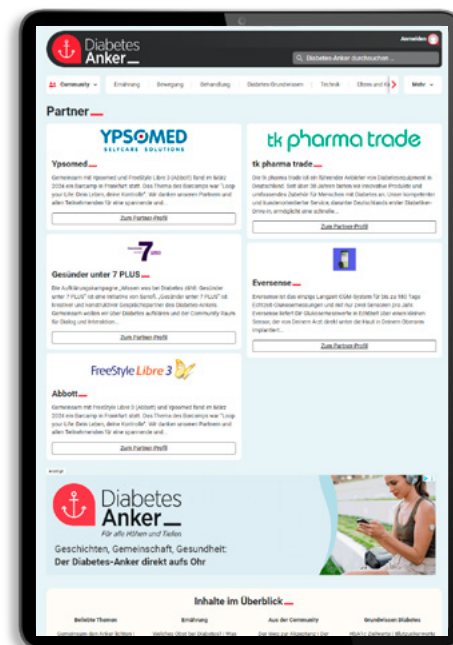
Diabetes Anker

Anmelden

Diabetes-Anker durchsuchen ...

Community Ernährung Bewegung Behandlung Diabetes-Grundwissen Technik Eltern und Ki Mehr

Partner

YPSOMED
SELFCARE SOLUTIONS

Ypsomed

Gemeinsam mit FreeStyle Libre 3 (Abbott) fand im Jahr 2024 ein Barcamp in Frankfurt statt. Das Thema des Barcamps war "Loop your Life: Eine Leben, deine Kontrolle". Wir danken unseren Partnern und allen Teilnehmenden für eine spannende und ...

Zum Partner-Profil

tk pharma trade

tk pharma trade

Die tk pharma trade ist ein führender Anbieter von Diabeteszubehör in Deutschland. Seit über 30 Jahren bietet sie innovative Produkte und umfassendes Zubehör für Menschen mit Diabetes an. Unser kompetenter und kundenorientierter Service, darunter Deutschlands erster Diabetiker-Drive-in, ermöglicht eine schnelle ...

Zum Partner-Profil

7

Gesünder unter 7 PLUS

Die Aufklärungskampagne „Wissen was bei Diabetes zählt: Gesünder unter 7 PLUS" ist eine Initiative von Sanofi. „Gesünder unter 7 PLUS" ist Initiator und kontinuierlicher Gesprächspartner des Diabetes-Ankers. Gemeinsam wollen wir über Diabetes aufklären und der Community Raum für Dialog und Interaktion ...

Zum Partner-Profil

Eversense

Eversense ist das einzige Langzeit-CGM-System für bis zu 180 Tage. Echtzeit-Glukosemessungen und mit nur zwei Sensoren pro Jahr. Eversense liefert Ihr Glukosemesswerte in Echtzeit über einen kleinen Sensor, der von Deinem Arzt direkt unter die Haut in Deinem Oberarm implantiert ...

Zum Partner-Profil

FreeStyle Libre 3

Abbott

Gemeinsam mit FreeStyle Libre 3 (Abbott) und Ypsomed fand im Jahr 2024 ein Barcamp in Frankfurt statt. Das Thema des Barcamps war "Loop your Life: Eine Leben, deine Kontrolle". Wir danken unseren Partnern und allen Teilnehmenden für eine spannende und ...

Zum Partner-Profil

Anzeige

Diabetes Anker
Für alle Höhen und Tiefen

Geschichten, Gemeinschaft, Gesundheit:
Der Diabetes-Anker direkt aufs Ohr

Inhalte im Überblick

| Beliebte Themen | Ernährung | Aus der Community | Grundwissen Diabetes |
|---|---|---|---|
| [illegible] | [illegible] | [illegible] | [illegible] |